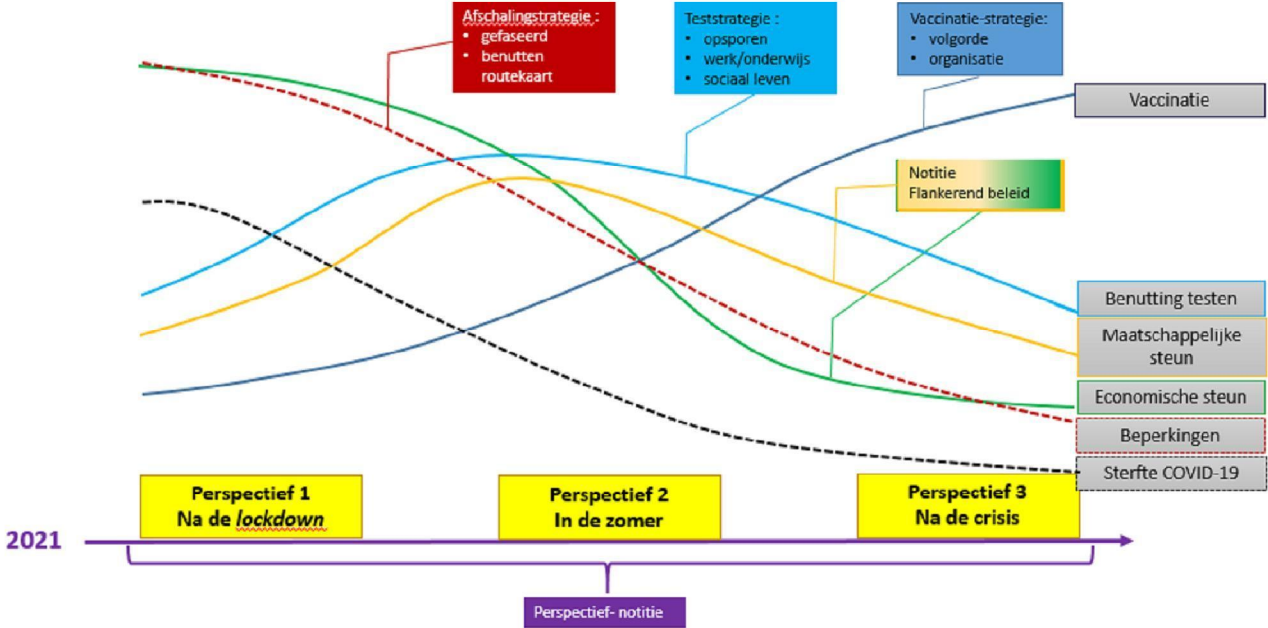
Afschalingstrategie :
• gefaseerd
• benutten routekaart

Teststrategie :
• opsporen
• werk/onderwijs
• sociaal leven

Vaccinatie-strategie:
• volgorde
• organisatie

Vaccinatie

Notitie
Flankerend beleid

Benutting testen

Maatschappelijke steun

Economische steun

Beperkingen

Sterfte COVID-19

Perspectief 1
Na de lockdown

Perspectief 2
In de zomer

Perspectief 3
Na de crisis

2021

Perspectief- notitie